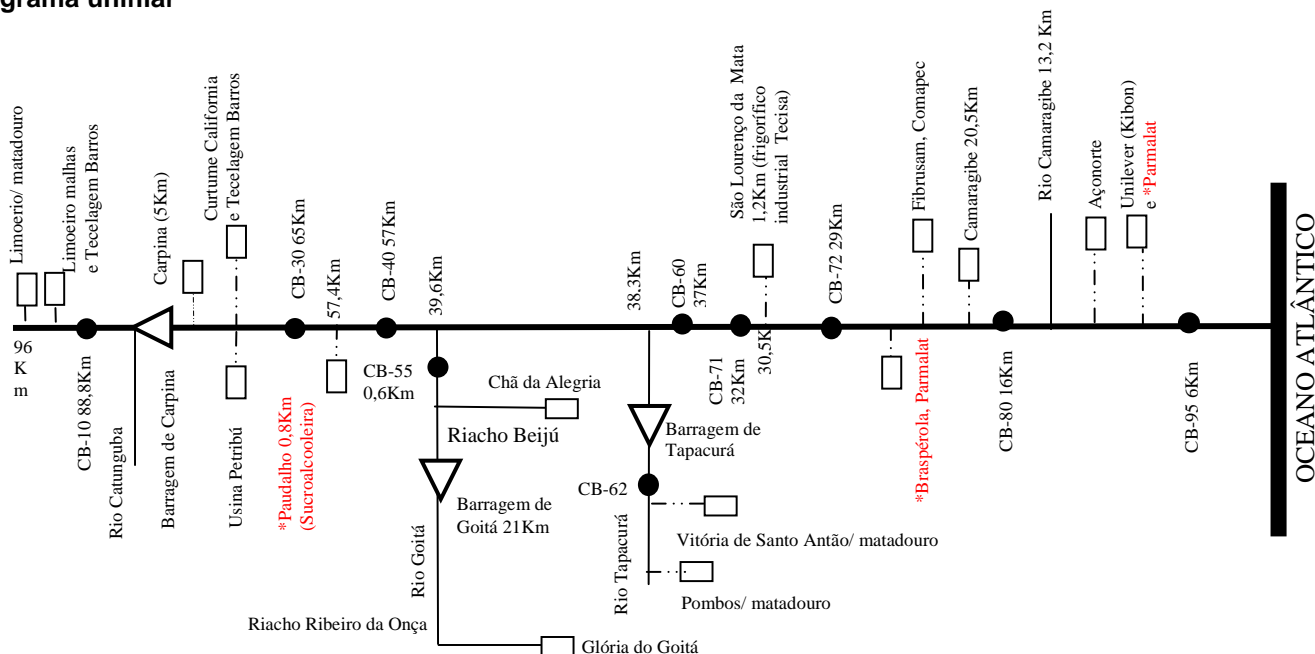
grama unifilar

Limoeiro/ matadouro

Limoeiro malhas e Tecelagem Barros

96 K m

CB-10 88,8Km

Rio Catunguba

Carpina (5Km)

Barragem de Carpina

Curtume California e Tecelagem Barros

Usina Petribú

CB-30 65Km

57,4Km

*Paudalho 0,8Km (Sucroalcooleira)

CB-40 57Km

39,6Km

CB-55 0,6Km

Chã da Alegria

Riacho Beijú

Barragem de Goitá 21Km

Rio Goitá

Riacho Ribeiro da Onça

Glória do Goitá

38,3Km

Barragem de Tapacurá

CB-62

Vitória de Santo Antão/ matadouro

Rio Tapacurá

Pombos/ matadouro

CB-60 37Km

CB-71 32Km

30,5K

São Lourenço da Mata 1,2Km (frigorífico industrial Tecisa)

CB-72 29Km

*Braspérola, Parmalat

Fibrusam, Comapec

Camaragibe 20,5Km

CB-80 16Km

Rio Camaragibe 13,2 Km

Açonorte

Unilever (Kibon) e *Parmalat

CB-95 6Km

OCEANO ATLÂNTICO